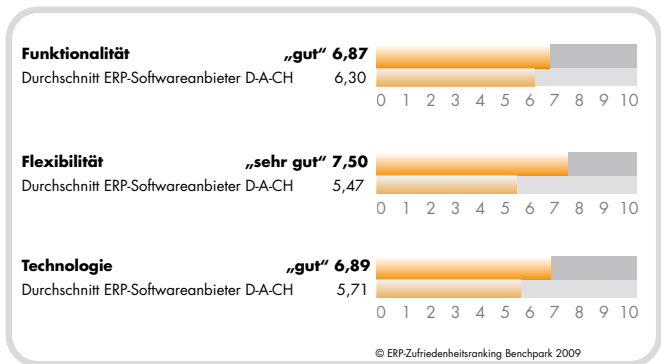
**Funktionalität** **„gut“ 6,87**
Durchschnitt ERP-Softwareanbieter D-A-CH 6,30
0 1 2 3 4 5 6 7 8 9 10

**Flexibilität** **„sehr gut“ 7,50**
Durchschnitt ERP-Softwareanbieter D-A-CH 5,47
0 1 2 3 4 5 6 7 8 9 10

**Technologie** **„gut“ 6,89**
Durchschnitt ERP-Softwareanbieter D-A-CH 5,71
0 1 2 3 4 5 6 7 8 9 10

© ERP-Zufriedenheitsranking Benchpark 2009